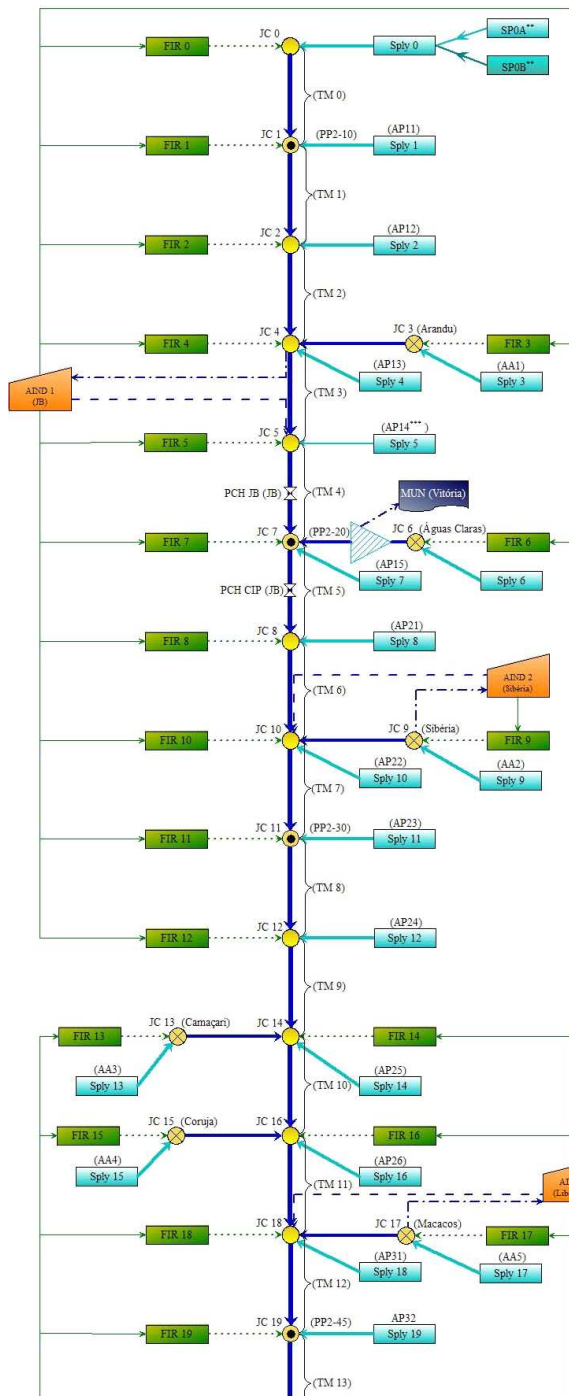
SP0A**
SP0B**
FIR 0
JC 0
Sply 0
(TM 0)
JC 1
(PP2-10)
(AP11)
FIR 1
Sply 1
(TM 1)
JC 2
(AP12)
FIR 2
Sply 2
(TM 2)
JC 4
JC 3 (Arandu)
FIR 4
FIR 3
(AP13)
(AA1)
AIND 1 (JB)
Sply 4
Sply 3
(TM 3)
JC 5
(AP14***)
FIR 5
Sply 5
PCH JB (JB)
(TM 4)
MUN (Vitória)
JC 7
(PP2-20)
JC 6 (Águas Claras)
FIR 7
FIR 6
(AP15)
Sply 7
Sply 6
PCH CIP (JB)
(TM 5)
JC 8
(AP21)
FIR 8
Sply 8
AIND 2 (Sibéria)
(TM 6)
JC 10
JC 9 (Sibéria)
FIR 10
FIR 9
(AP22)
(AA2)
Sply 10
Sply 9
(TM 7)
JC 11
(PP2-30)
(AP23)
FIR 11
Sply 11
(TM 8)
JC 12
(AP24)
FIR 12
Sply 12
(TM 9)
JC 13 (Camaçari)
JC 14
FIR 13
FIR 14
(AA3)
(AP25)
Sply 13
Sply 14
(TM 10)
JC 15 (Coruja)
JC 16
FIR 15
FIR 16
(AA4)
(AP26)
Sply 15
Sply 16
(TM 11)
AIND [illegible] (Lob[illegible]
JC 18
JC 17 (Macacos)
FIR 18
FIR 17
(AP31)
(AA5)
Sply 18
Sply 17
(TM 12)
JC 19
(PP2-45)
AP32
FIR 19
Sply 19
(TM 13)